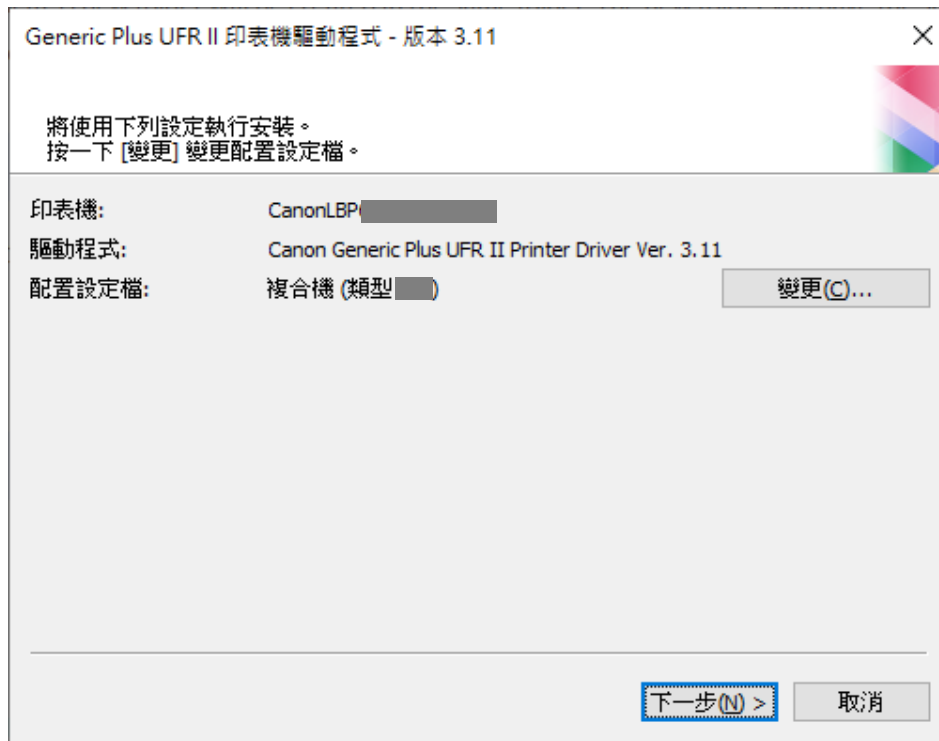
Generic Plus UFR II 印表機驅動程式 - 版本 3.11

×

將使用下列設定執行安裝。
按一下 [變更] 變更配置設定檔。

印表機: CanonLBP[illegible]

驅動程式: Canon Generic Plus UFR II Printer Driver Ver. 3.11

配置設定檔: 複合機 (類型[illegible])

變更(C)...

下一步(N) >

取消